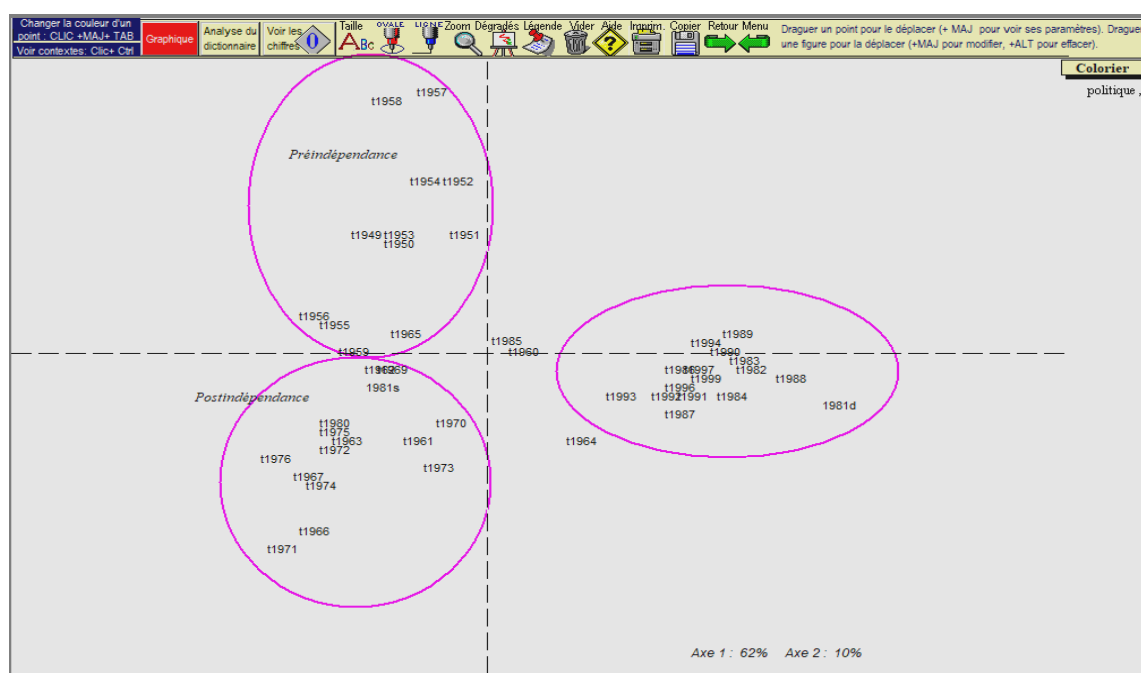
Changer la couleur d'un point : CLIC +MAJ+ TAB
Voir contextes: Clic+ Ctrl
Graphique
Analyse du dictionnaire
Voir les chiffres
Taille
OVALE
LIGNE
Zoom
Dégradés
Légende
Vider
Aide
Imprim.
Copier
Retour
Menu
Draguer un point pour le déplacer (+ MAJ pour voir ses paramètres). Draguer une figure pour le déplacer (+MAJ pour modifier, +ALT pour effacer).
Colorier
politique ,

t1958 t1957
Préindépendance
t1954 t1952
t1949 t1953 t1950 t1951
t1956 t1955
t1965
t1959
t1985
t1960
t1962 t1969
t1981s
Postindépendance
t1980 t1975 t1963 t1972
t1970
t1961
t1976
t1973
t1967 t1974
t1966
t1971
t1964
t1989
t1994
t1990
t1983
t1986 t1997 t1982
t1999
t1988
t1996
t1993 t1992 t1991 t1984
t1981d
t1987
Axe 1 : 62% Axe 2 : 10%